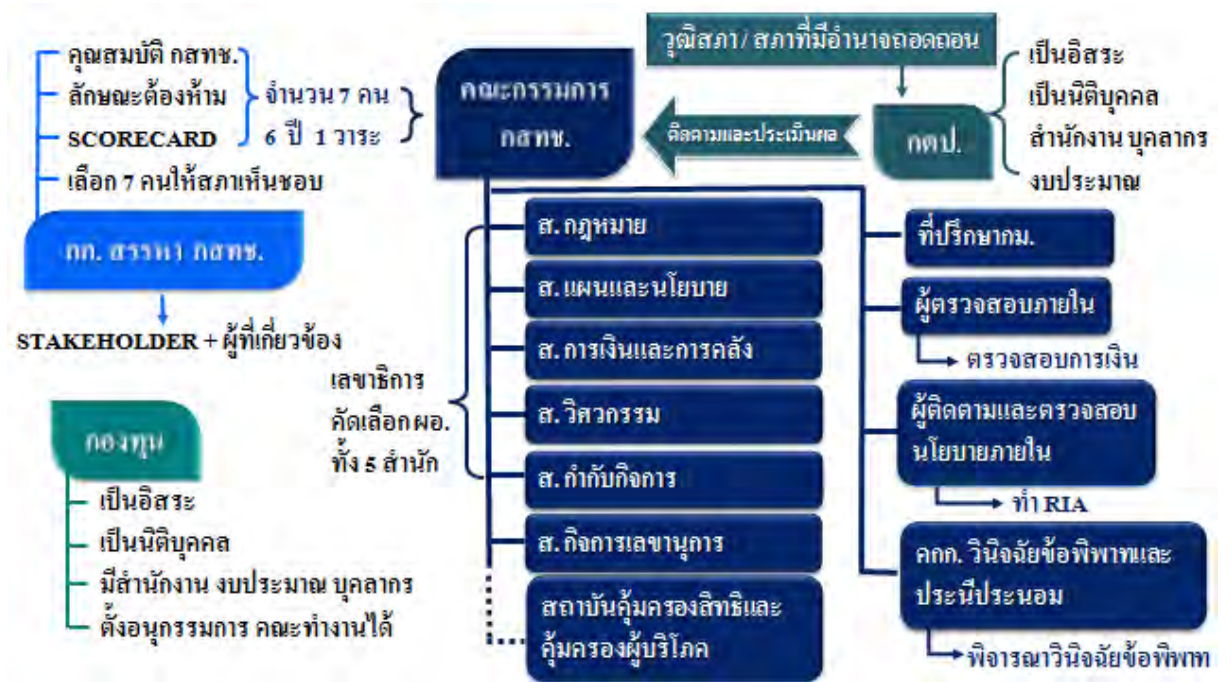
คุณสมบัติ กสทช.
ลักษณะต้องห้าม
SCORECARD
จำนวน 7 คน
6 ปี 1 วาระ
เลือก 7 คนให้สภาเห็นชอบ

กก. สรรหา กสทช.

STAKEHOLDER + ผู้ที่เกี่ยวข้อง

กองทุน
เป็นอิสระ
เป็นนิติบุคคล
มีสำนักงาน งบประมาณ บุคลากร
ตั้งอนุกรรมการ คณะทำงานได้

วุฒิสภา/ สภาที่มีอำนาจถอดถอน

คณะกรรมการ กสทช.

ติดตามและประเมินผล

กตป.

เป็นอิสระ
เป็นนิติบุคคล
สำนักงาน บุคลากร
งบประมาณ

เลขาธิการ
คัดเลือกผอ.
ทั้ง 5 สำนัก

ส. กฎหมาย
ส. แผนและนโยบาย
ส. การเงินและการคลัง
ส. วิศวกรรม
ส. กำกับกิจการ
ส. กิจการเลขานุการ
สถาบันคุ้มครองสิทธิและคุ้มครองผู้บริโภค

ที่ปรึกษากม.
ผู้ตรวจสอบภายใน
ตรวจสอบการเงิน
ผู้ติดตามและตรวจสอบนโยบายภายใน
ทำ RIA
คกก. วินิจฉัยข้อพิพาทและประนีประนอม
พิจารณาวินิจฉัยข้อพิพาท